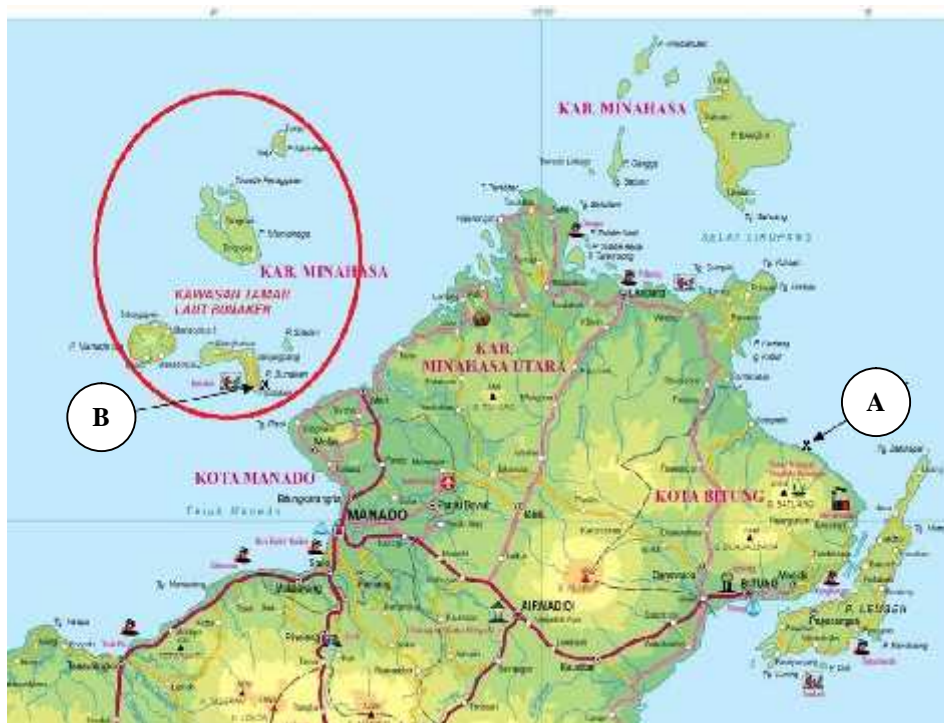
KAB. MINAHASA

KAB. MINAHASA

KAWASAN TAMAN LAUT BUNAKEN

B

A

KAB. MINAHASA UTARA

KOTA MANADO

MANADO

KOTA BITUNG

BITUNG

AIRMADIDI

P. LEMBEH

P. Bunaken

P. Manado Tua

SELAT LIMUPANG

Teluk Manado